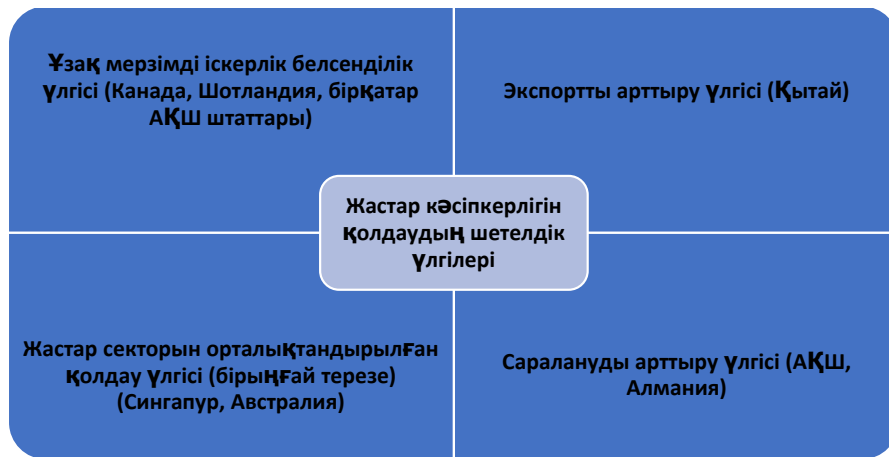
Ұзақ мерзімді іскерлік белсенділік үлгісі (Канада, Шотландия, бірқатар АҚШ штаттары)

Экспортты арттыру үлгісі (Қытай)

Жастар кәсіпкерлігін қолдаудың шетелдік үлгілері

Жастар секторын орталықтандырылған қолдау үлгісі (бірыңғай терезе) (Сингапур, Австралия)

Саралануды арттыру үлгісі (АҚШ, Алмания)